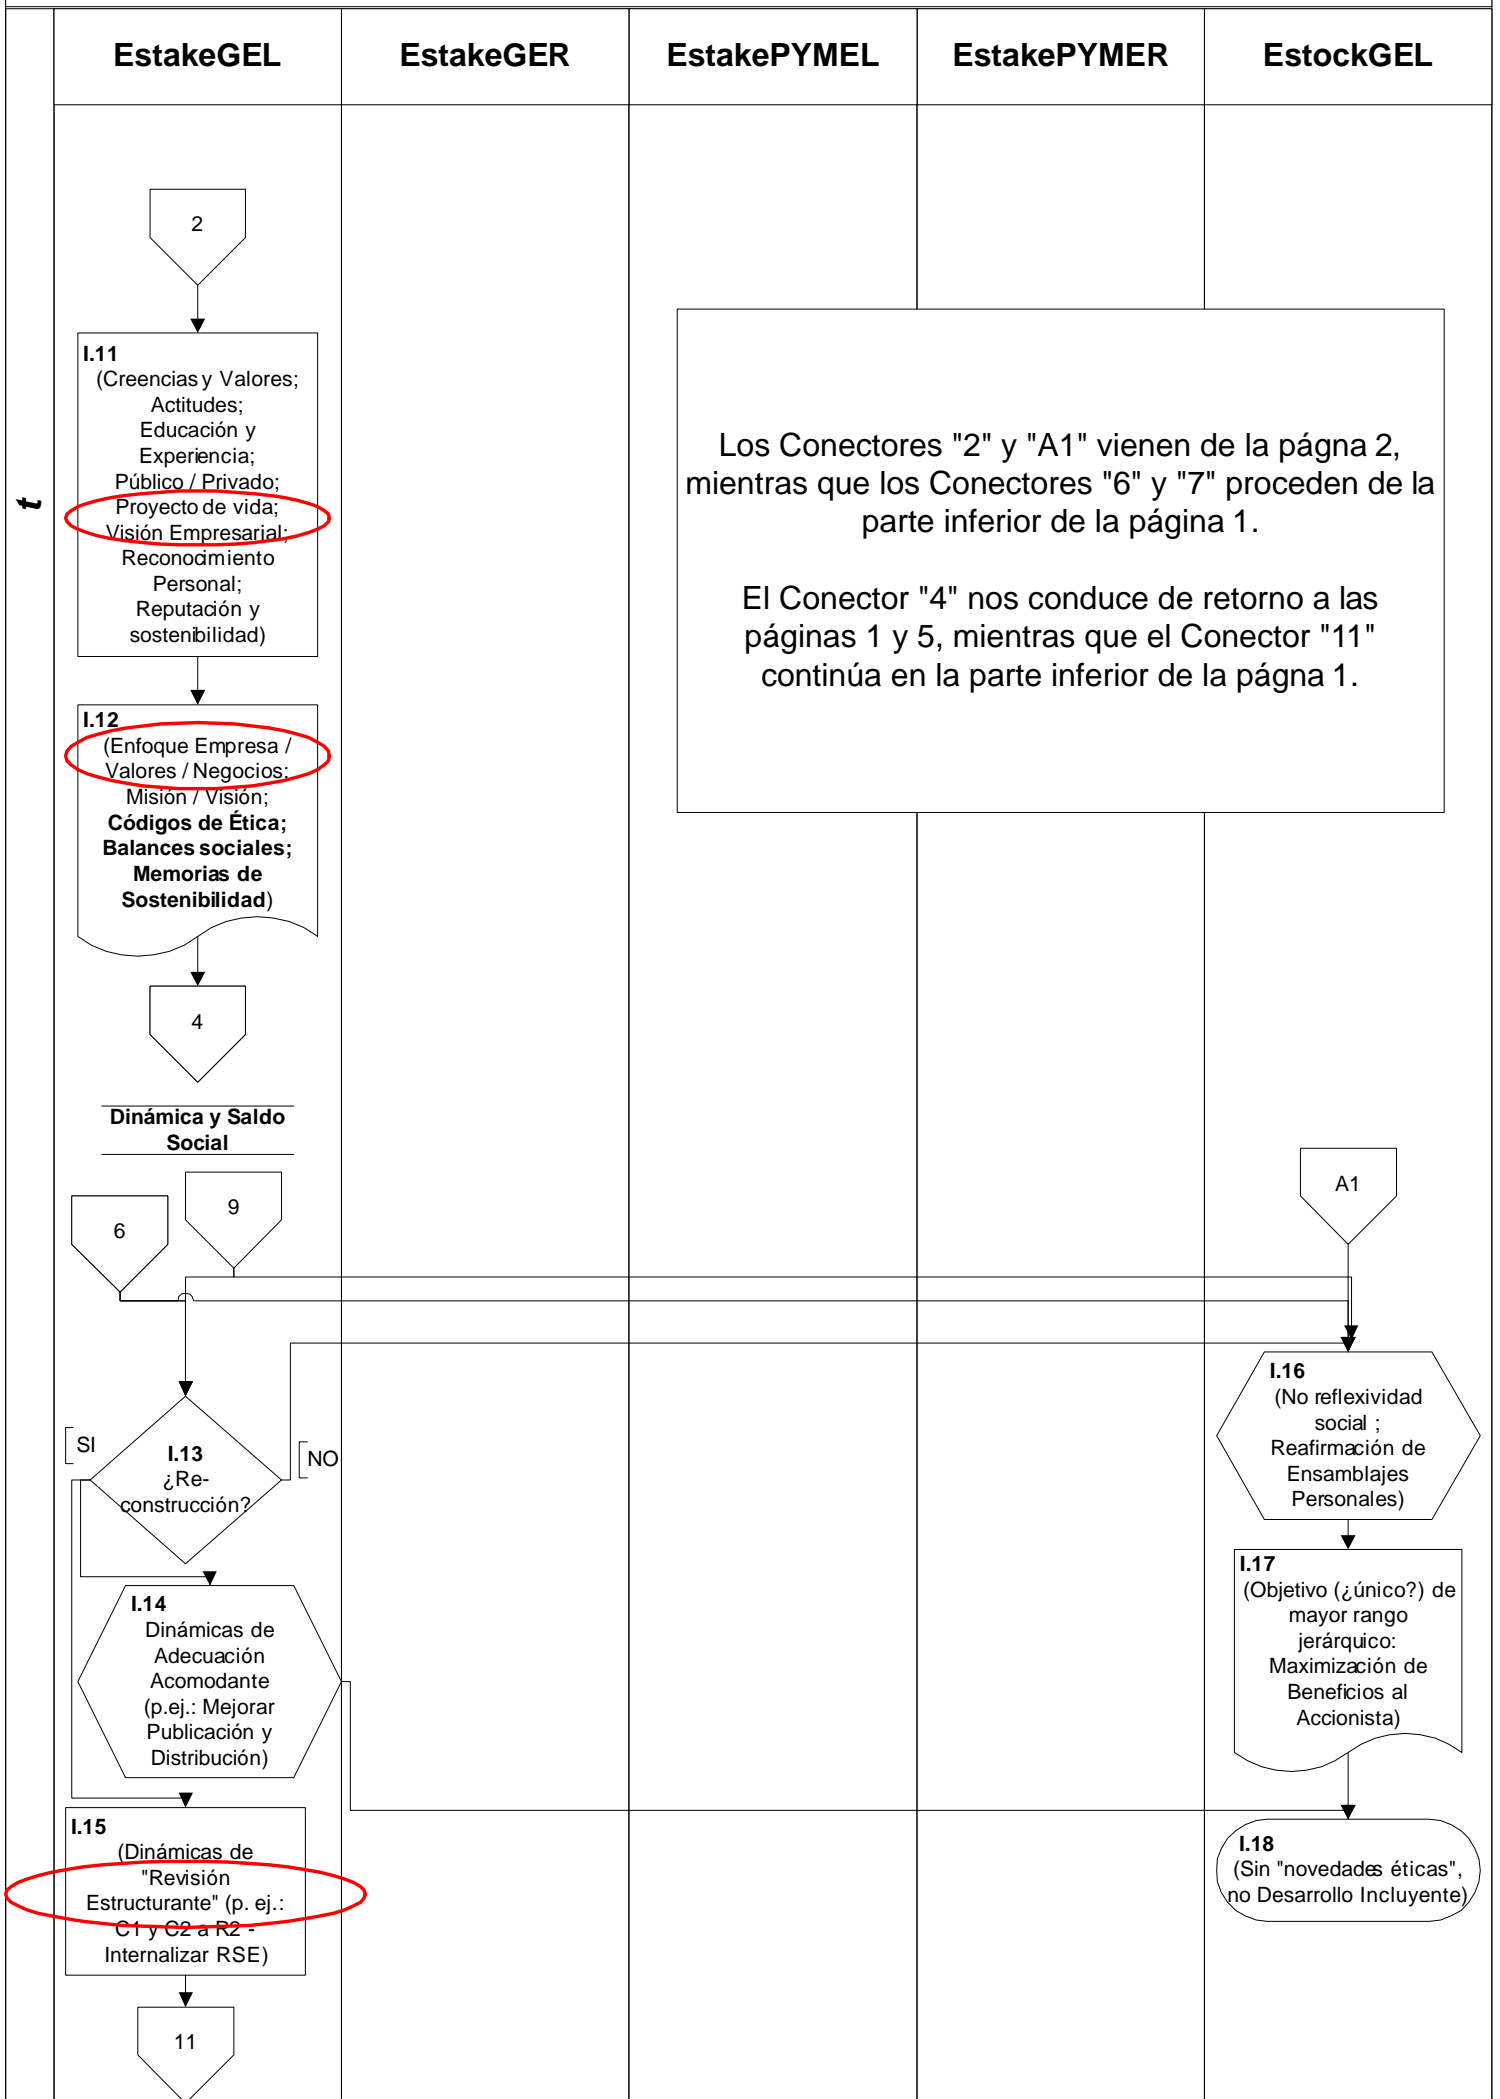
| t | EstakeGEL | EstakeGER | EstakePYMEL | EstakePYMER | EstockGEL |
|---|---|---|---|---|---|

2

I.11
(Creencias y Valores; Actitudes; Educación y Experiencia; Público / Privado; Proyecto de vida; Visión Empresarial; Reconocimiento Personal; Reputación y sostenibilidad)

I.12
(Enfoque Empresa / Valores / Negocios; Misión / Visión; **Códigos de Ética; Balances sociales; Memorias de Sostenibilidad**)

4

**Dinámica y Saldo Social**

6

9

SI

I.13
¿Re-construcción?

NO

I.14
Dinámicas de Adecuación Acomodante (p.ej.: Mejorar Publicación y Distribución)

I.15
(Dinámicas de "Revisión Estructurante" (p. ej.: C1 y C2 a R2 - Internalizar RSE)

11

Los Conectores "2" y "A1" vienen de la págna 2, mientras que los Conectores "6" y "7" proceden de la parte inferior de la página 1.

El Conector "4" nos conduce de retorno a las páginas 1 y 5, mientras que el Conector "11" continúa en la parte inferior de la págna 1.

A1

I.16
(No reflexividad social ; Reafirmación de Ensamblajes Personales)

I.17
(Objetivo (¿único?) de mayor rango jerárquico: Maximización de Beneficios al Accionista)

I.18
(Sin "novedades éticas", no Desarrollo Incluyente)